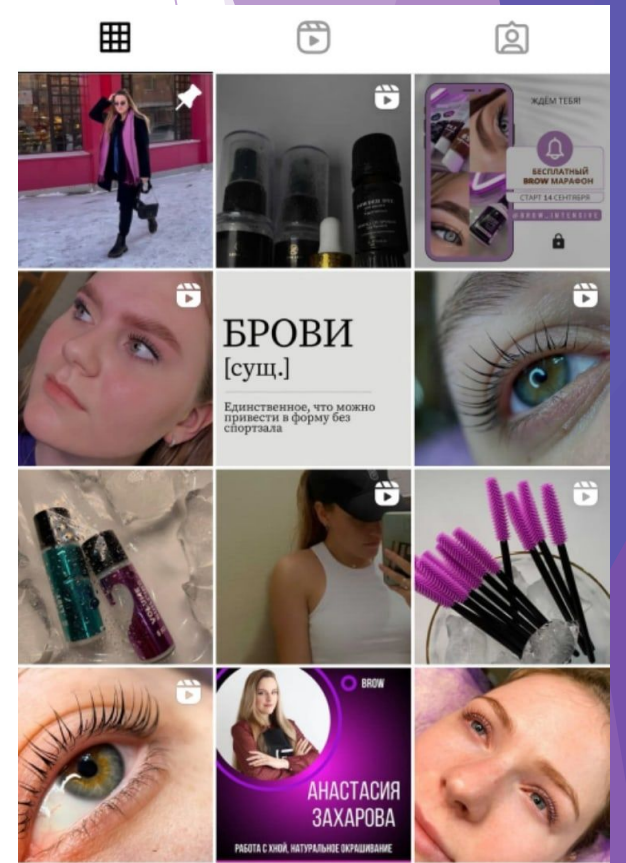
ЖДЕМ ТЕБЯ!

БЕСПЛАТНЫЙ BROW МАРАФОН

СТАРТ 14 СЕНТЯБРЯ

@BROW_INTENSIVE

БРОВИ

[сущ.]

Единственное, что можно привести в форму без спортзала

BROW

АНАСТАСИЯ ЗАХАРОВА

РАБОТА С ХНОЙ, НАТУРАЛЬНОЕ ОКРАШИВАНИЕ